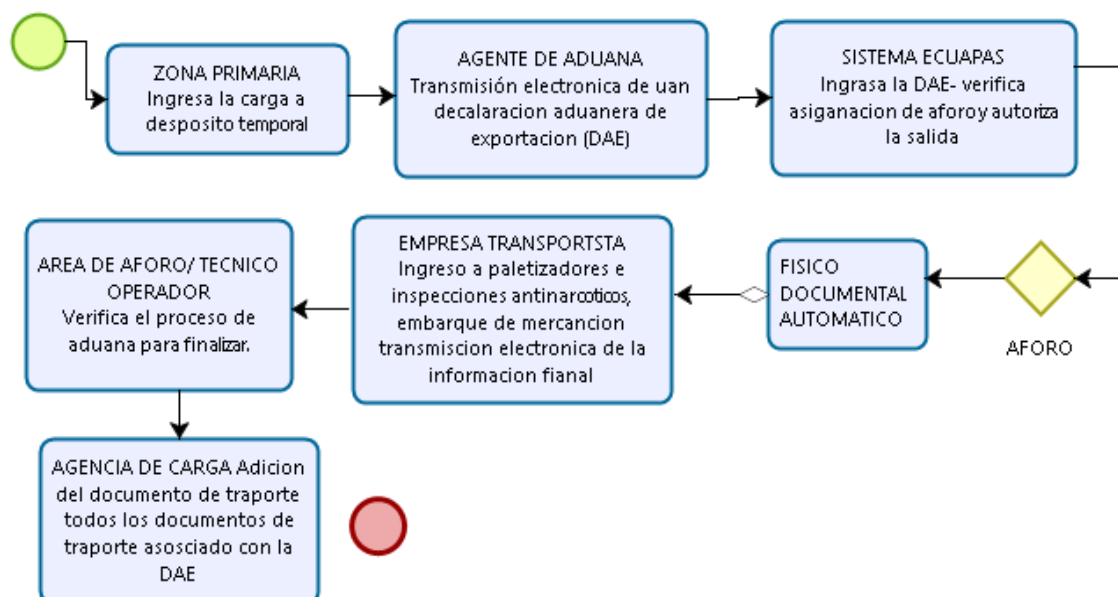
ZONA PRIMARIA
Ingresa la carga a desposito temporal

AGENTE DE ADUANA
Transmisión electronica de uan decalaracion aduanera de exportacion (DAE)

SISTEMA ECUAPAS
Ingrasa la DAE- verifica asiganacion de aforo y autoriza la salida

AFORO

FISICO
DOCUMENTAL
AUTOMATICO

EMPRESA TRANSPORTSTA
Ingreso a paletizadores e inspecciones antinarcoticos, embarque de mercancion transmiscion electronica de la informacion fianal

AREA DE AFORO/ TECNICO OPERADOR
Verifica el proceso de aduana para finalizar.

AGENCIA DE CARGA Adicion del documento de traporte todos los documentos de traporte asosciado con la DAE